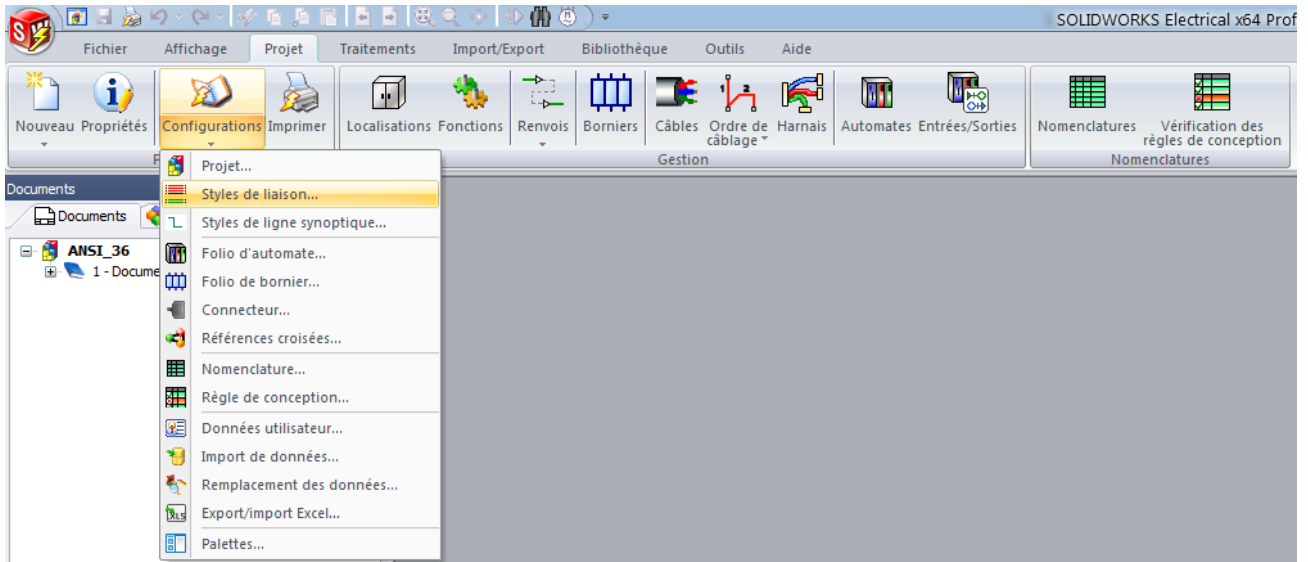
SOLIDWORKS Electrical x64 Prof

Fichier Affichage Projet Traitements Import/Export Bibliothèque Outils Aide

Nouveau Propriétés Configurations Imprimer

Localisations Fonctions Renvois Borniers Câbles Ordre de câblage Harnais Automates Entrées/Sorties

Gestion

Nomenclatures Vérification des règles de conception

Nomenclatures

Documents

Documents

ANSI_36

1 - Docume

Projet...
Styles de liaison...
Styles de ligne synoptique...
Folio d'automate...
Folio de bornier...
Connecteur...
Références croisées...
Nomenclature...
Règle de conception...
Données utilisateur...
Import de données...
Remplacement des données...
Export/import Excel...
Palettes...